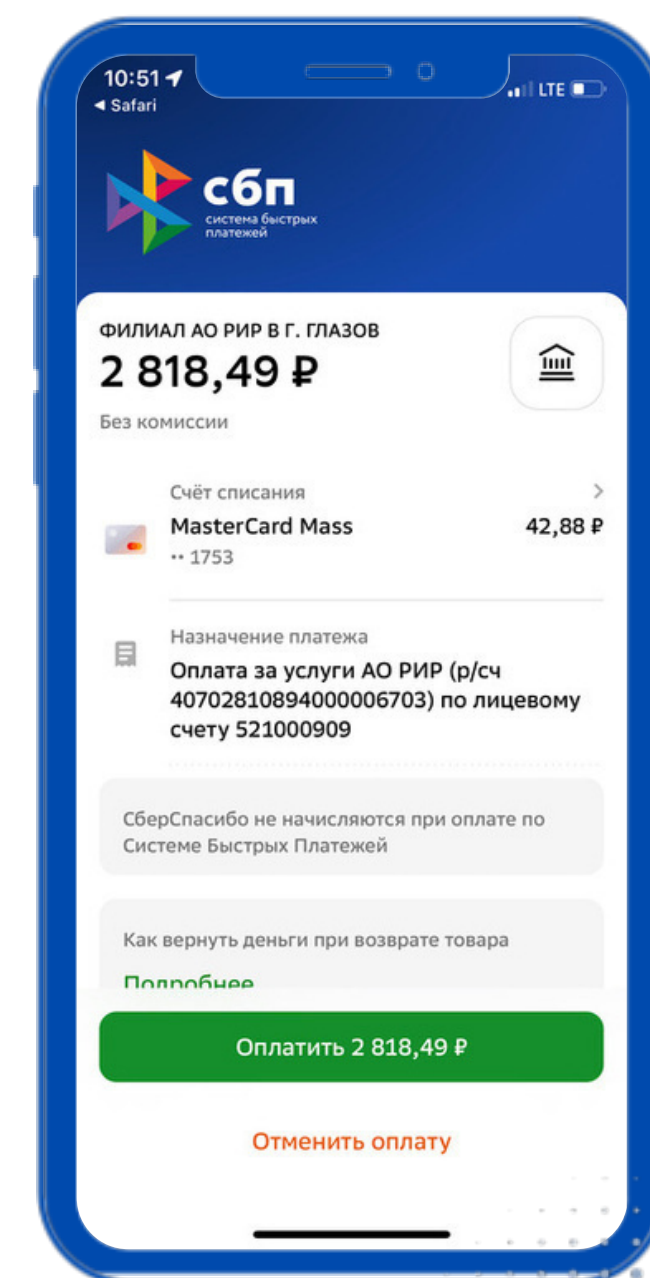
10:51
◀ Safari
LTE

сбп
система быстрых платежей

ФИЛИАЛ АО РИР В Г. ГЛАЗОВ
2 818,49 ₽
Без комиссии

Счёт списания
MasterCard Mass
•• 1753
42,88 ₽

Назначение платежа
Оплата за услуги АО РИР (р/сч 40702810894000006703) по лицевому счету 521000909

СберСпасибо не начисляются при оплате по Системе Быстрых Платежей

Как вернуть деньги при возврате товара
Подробнее

Оплатить 2 818,49 ₽

Отменить оплату